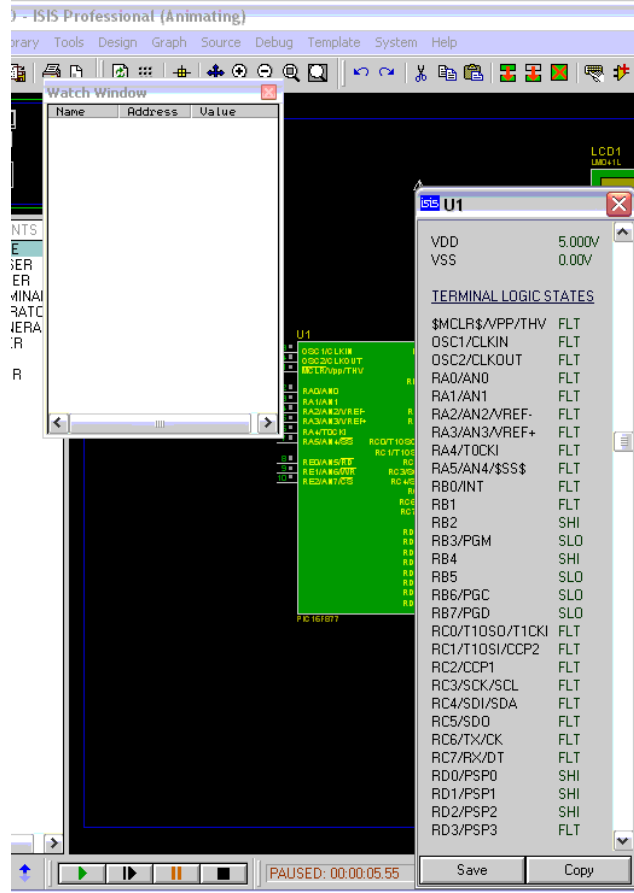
) - ISIS Professional (Animating)

brary Tools Design Graph Source Debug Template System Help

Watch Window

| Name | Address | Value |
|---|---|---|

NTS
E
SER
ER
MINAL
RATO
NERA
ER
R

LCD1
LM041L

U1

OSC1/CLKIN
OSC2/CLKOUT
MCLR/Vpp/THV
RA0/AN0
RA1/AN1
RA2/AN2/VREF-
RA3/AN3/VREF+
RA4/T0CKI
RA5/AN4/SS
RE0/AN5/RD
RE1/AN6/WR
RE2/AN7/CS
RC0/T1OSO
RC1/T1OSI
PIC16F877

U1

VDD 5.000V
VSS 0.00V

TERMINAL LOGIC STATES

| | |
|---|---|
| \$MCLR\$/VPP/THV | FLT |
| OSC1/CLKIN | FLT |
| OSC2/CLKOUT | FLT |
| RA0/AN0 | FLT |
| RA1/AN1 | FLT |
| RA2/AN2/VREF- | FLT |
| RA3/AN3/VREF+ | FLT |
| RA4/T0CKI | FLT |
| RA5/AN4/\$SS\$ | FLT |
| RB0/INT | FLT |
| RB1 | FLT |
| RB2 | SHI |
| RB3/PGM | SLO |
| RB4 | SHI |
| RB5 | SLO |
| RB6/PGC | SLO |
| RB7/PGD | SLO |
| RC0/T1OSO/T1CKI | FLT |
| RC1/T1OSI/CCP2 | FLT |
| RC2/CCP1 | FLT |
| RC3/SCK/SCL | FLT |
| RC4/SDI/SDA | FLT |
| RC5/SDO | FLT |
| RC6/TX/CK | FLT |
| RC7/RX/DT | FLT |
| RD0/PSP0 | SHI |
| RD1/PSP1 | SHI |
| RD2/PSP2 | SHI |
| RD3/PSP3 | FLT |

Save Copy

PAUSED: 00:00:05.55